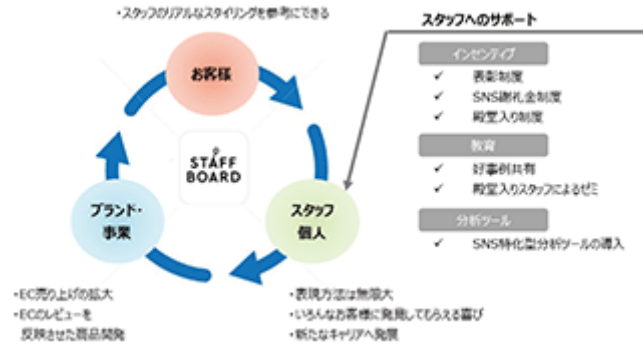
・スタッフのリアルなスタイリングを参考にできる

お客様

STAFF BOARD

ブランド・事業

スタッフ個人

・EC売り上げの拡大
・ECのレビューを反映させた商品開発

・表現方法は無限大
・いろんなお客様に発見してもらえる喜び
・新たなキャリアへ発展

スタッフへのサポート

インセンティブ
✓ 表彰制度
✓ SNS謝礼金制度
✓ 殿堂入り制度

教育
✓ 好事例共有
✓ 殿堂入りスタッフによるゼミ

分析ツール
✓ SNS特化型分析ツールの導入